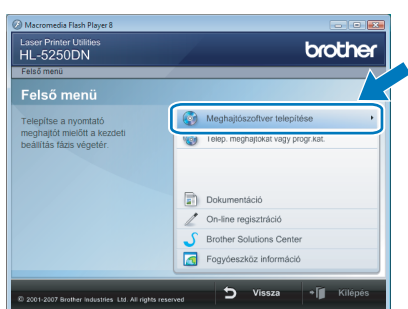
Macromedia Flash Player 8

Laser Printer Utilities
HL-5250DN

brother

Felső menü

Felső menü

Telepítse a nyomtató meghajtót mielőtt a kezdeti beállítás fázis végetér.

Meghajtószoftver telepítése

Telep. meghajtókat vagy progr.kat.

Dokumentáció

On-line regisztráció

Brother Solutions Center

Fogyóeszköz információ

© 2001-2007 Brother Industries Ltd. All rights reserved

Vissza

Kilépés